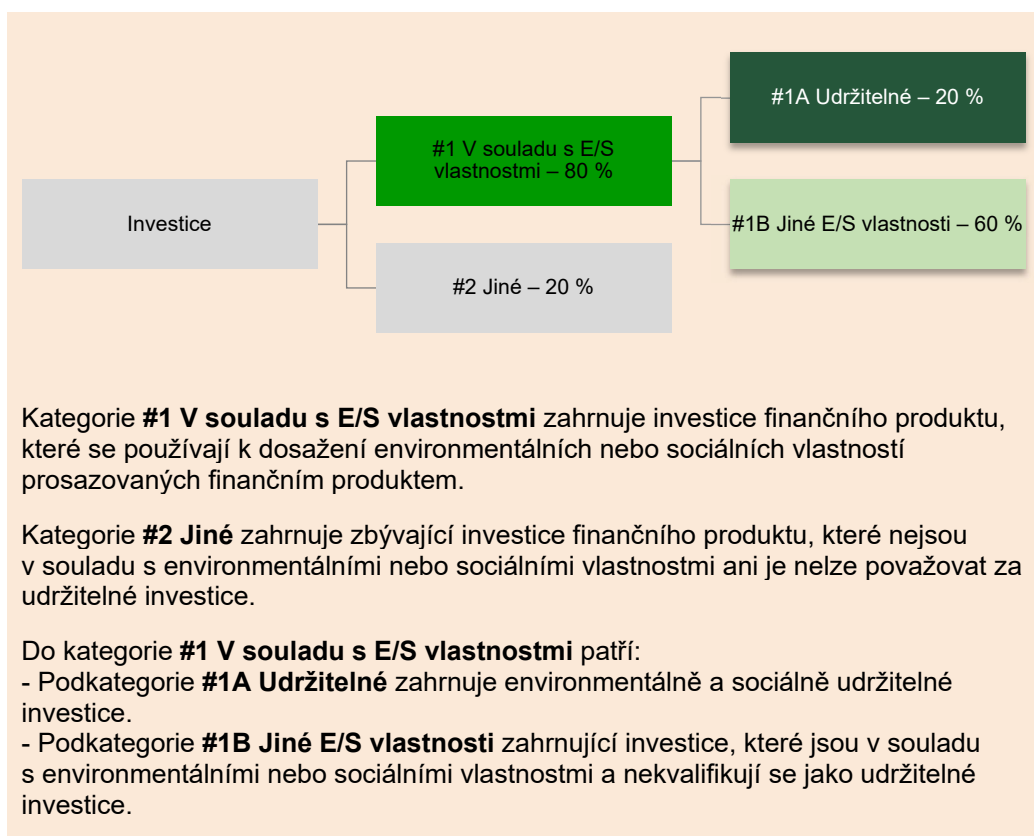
Investice

#1 V souladu s E/S vlastnostmi – 80 %

#2 Jiné – 20 %

#1A Udržitelné – 20 %

#1B Jiné E/S vlastnosti – 60 %

Kategorie **#1 V souladu s E/S vlastnostmi** zahrnuje investice finančního produktu, které se používají k dosažení environmentálních nebo sociálních vlastností prosazovaných finančním produktem.

Kategorie **#2 Jiné** zahrnuje zbývající investice finančního produktu, které nejsou v souladu s environmentálními nebo sociálními vlastnostmi ani je nelze považovat za udržitelné investice.

Do kategorie **#1 V souladu s E/S vlastnostmi** patří:
- Podkategorie **#1A Udržitelné** zahrnuje environmentálně a sociálně udržitelné investice.
- Podkategorie **#1B Jiné E/S vlastnosti** zahrnující investice, které jsou v souladu s environmentálními nebo sociálními vlastnostmi a nekvalifikují se jako udržitelné investice.